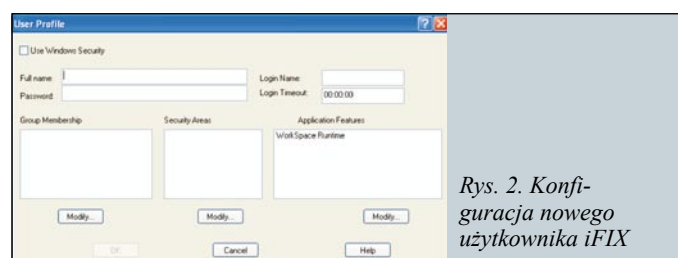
User Profile

Use Windows Security

Full name:
Password:

Login Name:
Login Timeout: 00:00:00

Group Membership

Security Areas

Application Features

WorkSpace Runtime

Modify...

Modify...

Modify...

OK

Cancel

Help

Rys. 2. Konfiguracja nowego użytkownika iFIX